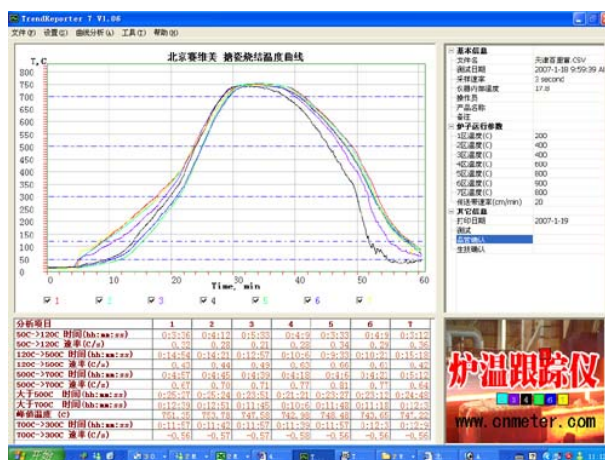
TrendReporter 7 V1.06
文件(F) 设置(S) 曲线分析(A) 工具(T) 帮助(H)

北京赛维美 搪瓷烧结温度曲线
T, C
800
750
700
650
600
550
500
450
400
350
300
250
200
150
100
50
0
0 10 20 30 40 50 60
Time, min
1 2 3 4 5 6 7

基本信息
文件名 天津百展窑.CSV
测试日期 2007-1-19 9:59:39 AM
采样速率 3 second
仪器内部温度 17.8
操作员
产品名称
备注
炉子运行参数
1区温度(C) 200
2区温度(C) 400
3区温度(C) 400
4区温度(C) 600
5区温度(C) 800
6区温度(C) 900
7区温度(C) 800
传送带速率(cm/min) 20
其它信息
打印日期 2007-1-19
测试
品管确认
生技确认

| 分析项目 | 1 | 2 | 3 | 4 | 5 | 6 | 7 |
|---|---|---|---|---|---|---|---|
| 50C->120C 时间(hh:mm:ss) | 0:3:36 | 0:4:12 | 0:5:33 | 0:4:9 | 0:3:33 | 0:4:9 | 0:3:12 |
| 50C->120C 速率(C/s) | 0.32 | 0.28 | 0.21 | 0.28 | 0.34 | 0.29 | 0.36 |
| 120C->500C 时间(hh:mm:ss) | 0:14:54 | 0:14:21 | 0:12:57 | 0:10:6 | 0:9:33 | 0:10:21 | 0:15:18 |
| 120C->500C 速率(C/s) | 0.42 | 0.44 | 0.49 | 0.63 | 0.66 | 0.61 | 0.42 |
| 500C->700C 时间(hh:mm:ss) | 0:4:57 | 0:4:45 | 0:4:39 | 0:4:18 | 0:4:6 | 0:4:21 | 0:5:12 |
| 500C->700C 速率(C/s) | 0.67 | 0.70 | 0.71 | 0.77 | 0.81 | 0.77 | 0.64 |
| 大于600C 时间(hh:mm:ss) | 0:25:27 | 0:25:24 | 0:23:51 | 0:21:21 | 0:23:27 | 0:23:12 | 0:24:48 |
| 大于700C 时间(hh:mm:ss) | 0:12:54 | 0:12:51 | 0:11:45 | 0:10:6 | 0:11:48 | 0:11:18 | 0:12:21 |
| 峰值温度 (C) | 751.35 | 753.78 | 745.64 | 743.36 | 748.48 | 743.44 | 745.22 |
| 700C->300C 时间(hh:mm:ss) | 0:11:57 | 0:11:42 | 0:11:57 | 0:11:39 | 0:11:57 | 0:12:3 | 0:12:9 |
| 700C->300C 速率(C/s) | -0.56 | -0.57 | -0.57 | -0.58 | -0.56 | -0.56 | -0.56 |

炉温跟踪仪
www.cnmeter.com
开始